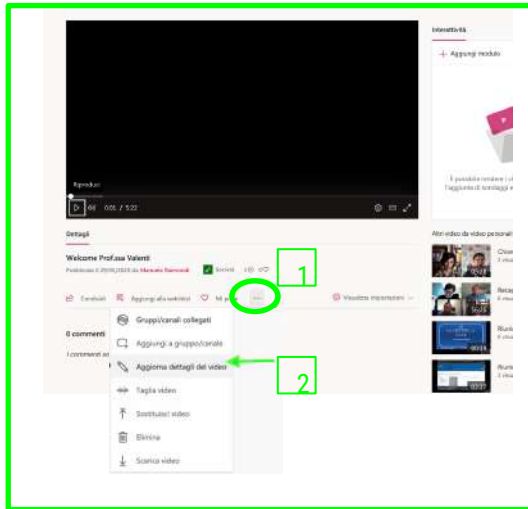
Interattività

+ Aggiungi modulo

È possibile rendere i vi
l'aggiunta di sondaggi e

Riproduci

0:01 / 5:22

Dettagli

Welcome Prof.ssa Valenti

Pubblicato il 29/05/2020 da Marcello Raimondi

Società

1

Condividi

Aggiungi alla watchlist

Mi piace

...

Visualizza impostazioni

0 commenti

I commenti so

Gruppi/canali collegati

Aggiungi a gruppo/canale

Aggiorna dettagli del video

2

Taglia video

Sostituisci video

Elimina

Scarica video

Altri video da video personali

Chiam
3 visua

Recap
6 visua

Riuni
3 visua

Riuni
3 visua